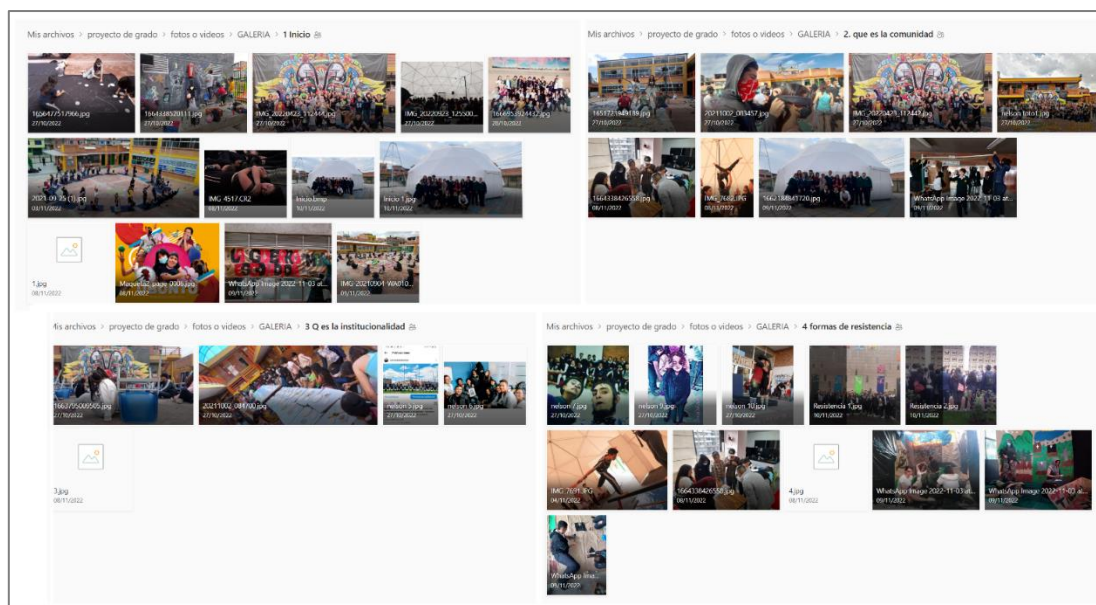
Mis archivos > proyecto de grado > fotos o videos > GALERIA > 1 Inicio

1666477517966.jpg
27/10/2022

1664338520111.jpg
27/10/2022

IMG_20220423_112444.jpg
27/10/2022

IMG_20220923_125500...
27/10/2022

1666852924432.jpg
28/10/2022

2021-09-25 (1).jpg
08/11/2022

IMG_4517.CR2
10/11/2022

Inicio.bmp
10/11/2022

Inicio 1.jpg
10/11/2022

1.jpg
08/11/2022

Maqueta2_page-0006.jpg
08/11/2022

WhatsApp Image 2022-11-03 at...
09/11/2022

IMG-20210904-WA010...
01/11/2022

Mis archivos > proyecto de grado > fotos o videos > GALERIA > 2. que es la comunidad

165377 1949139.jpg
27/10/2022

20211002_083457.jpg
27/10/2022

IMG_20220423_112442.jpg
27/10/2022

nelson foto1.jpg
27/10/2022

1664338426558.jpg
08/11/2022

IMG_7482.JPG
08/11/2022

1662188841720.jpg
08/11/2022

WhatsApp Image 2022-11-03 at...
09/11/2022

Mis archivos > proyecto de grado > fotos o videos > GALERIA > 3 Q es la institucionalidad

1663795009505.jpg
27/10/2022

20211002_084700.jpg
27/10/2022

nelson 3.jpg
27/10/2022

nelson 6.jpg
27/10/2022

3.jpg
08/11/2022

Mis archivos > proyecto de grado > fotos o videos > GALERIA > 4 formas de resistencia

nelson 7.jpg
27/10/2022

nelson 9.jpg
27/10/2022

nelson 10.jpg
27/10/2022

Resistencia 1.jpg
10/11/2022

Resistencia 2.jpg
10/11/2022

IMG_7691.JPG
08/11/2022

1664338426558.jpg
08/11/2022

4.jpg
08/11/2022

WhatsApp Image 2022-11-03 at...
09/11/2022

WhatsApp Image 2022-11-03 at...
09/11/2022

WhatsApp Ima...
09/11/2022